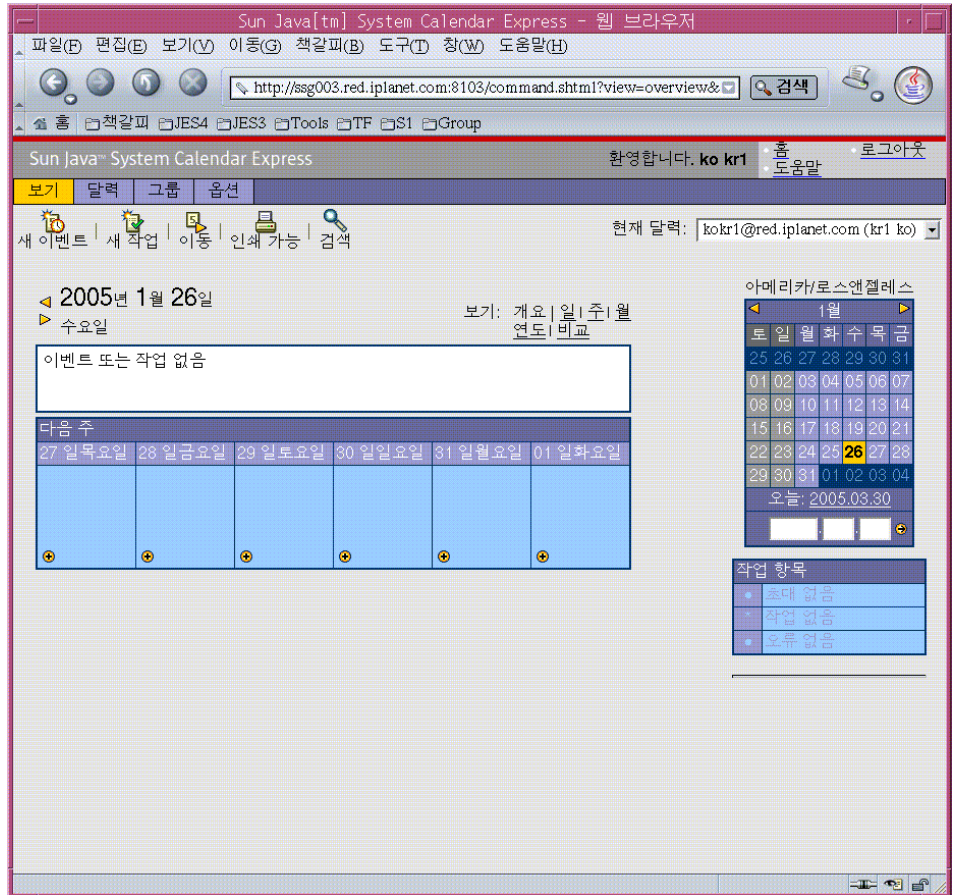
Sun Java[tm] System Calendar Express - 웹 브라우저

파일(F) 편집(E) 보기(V) 이동(G) 책갈피(B) 도구(T) 창(W) 도움말(H)

http://ssg003.red.iplanet.com:8103/command.shtml?view=overview&

검색

홈 책갈피 JES4 JES3 Tools TF S1 Group

Sun Java™ System Calendar Express

환영합니다. ko kr1

홈
도움말
로그아웃

보기 달력 그룹 옵션

새 이벤트 | 새 작업 | 이동 | 인쇄 가능 | 검색

현재 달력: kokr1@red.iplanet.com (kr1 ko)

2005년 1월 26일
수요일

보기: 개요 | 일 | 주 | 월
연도 | 비교

이벤트 또는 작업 없음

다음 주

| 27 일목요일 | 28 일금요일 | 29 일토요일 | 30 일일요일 | 31 일월요일 | 01 일화요일 |
|---|---|---|---|---|---|
| | | | | | |

아메리카/로스앤젤레스

1월

| 토 | 일 | 월 | 화 | 수 | 목 | 금 |
|---|---|---|---|---|---|---|
| 25 | 26 | 27 | 28 | 29 | 30 | 31 |
| 01 | 02 | 03 | 04 | 05 | 06 | 07 |
| 08 | 09 | 10 | 11 | 12 | 13 | 14 |
| 15 | 16 | 17 | 18 | 19 | 20 | 21 |
| 22 | 23 | 24 | 25 | 26 | 27 | 28 |
| 29 | 30 | 31 | 01 | 02 | 03 | 04 |

오늘: 2005.03.30

작업 항목
초대 없음
작업 없음
오류 없음